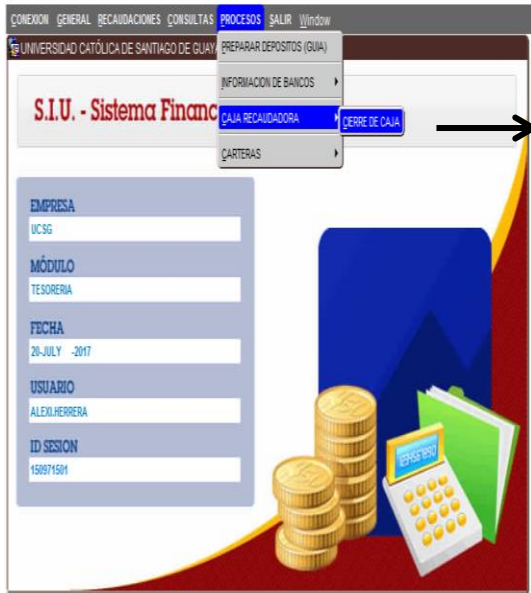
CONEXION GENERAL RECAUDACIONES CONSULTAS PROCESOS SALIR Window

UNIVERSIDAD CATÓLICA DE SANTIAGO DE GUAY

PREPARAR DEPOSITOS (GUIA)

INFORMACION DE BANCOS

CAJA RECAUDADORA

CIERRE DE CAJA

CARTERAS

S.I.U. - Sistema Financ

EMPRESA
UCSG

MÓDULO
TESORERIA

FECHA
20-JULY -2017

USUARIO
ALEXI.HERRERA

ID SESION
150971501

123456789